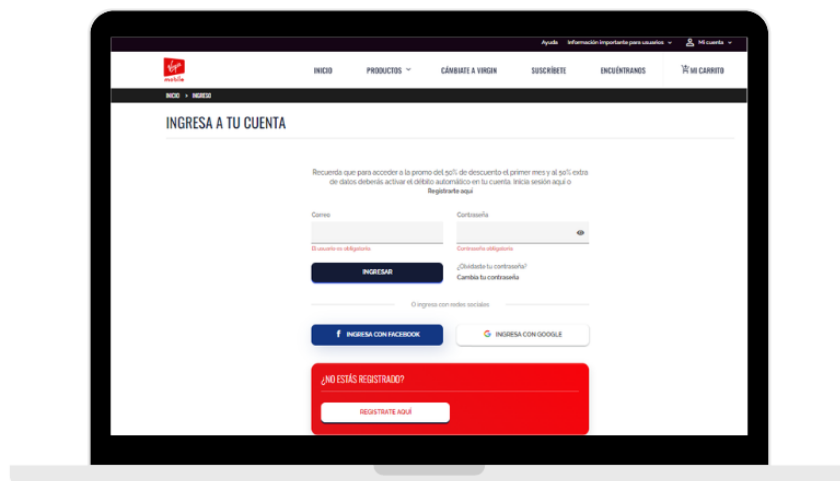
Ayuda Información importante para usuarios Mi cuenta

Virgin mobile

INICIO PRODUCTOS CÁMBIATE A VIRGIN SUSCRÍBETE ENCUÉNTRANOS MI CARRITO

INICIO > INGRESA

INGRESA A TU CUENTA

Recuerda que para acceder a la promo del 50% de descuento el primer mes y al 50% extra de datos deberás activar el débito automático en tu cuenta. Inicia sesión aquí o Registrarte aquí

Correo

El usuario es obligatorio

Contraseña

Contraseña obligatoria

INGRESAR

¿Olvidaste tu contraseña? Cambia tu contraseña

O ingresa con redes sociales

INGRESA CON FACEBOOK

INGRESA CON GOOGLE

¿NO ESTÁS REGISTRADO?

REGISTRATE AQUÍ